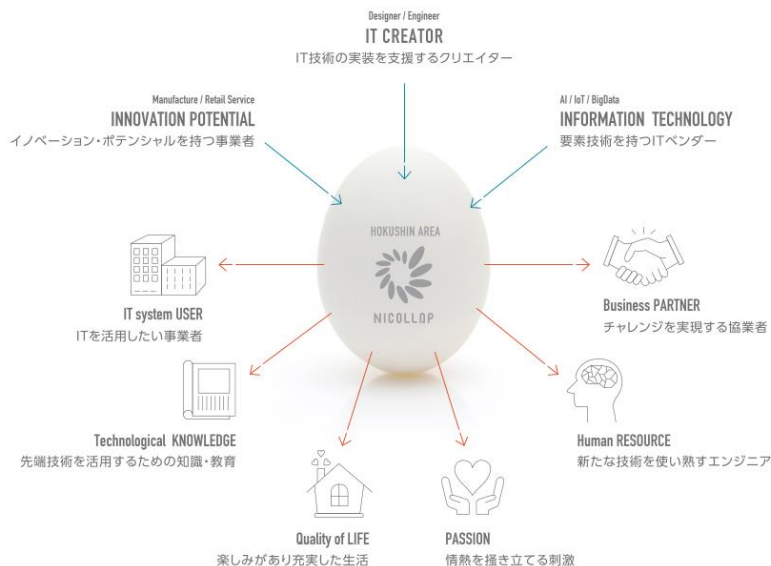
Designer / Engineer
IT CREATOR
IT技術の実装を支援するクリエイター

Manufacture / Retail Service
INNOVATION POTENTIAL
イノベーション・ポテンシャルを持つ事業者

AI / IoT / BigData
INFORMATION TECHNOLOGY
要素技術を持つITベンダー

HOKUSHIN AREA
NICOLLAP

IT system USER
ITを活用したい事業者

Business PARTNER
チャレンジを実現する協業者

Technological KNOWLEDGE
先端技術を活用するための知識・教育

Human RESOURCE
新たな技術を使い熟すエンジニア

Quality of LIFE
楽しみがあり充実した生活

PASSION
情熱を掻き立てる刺激